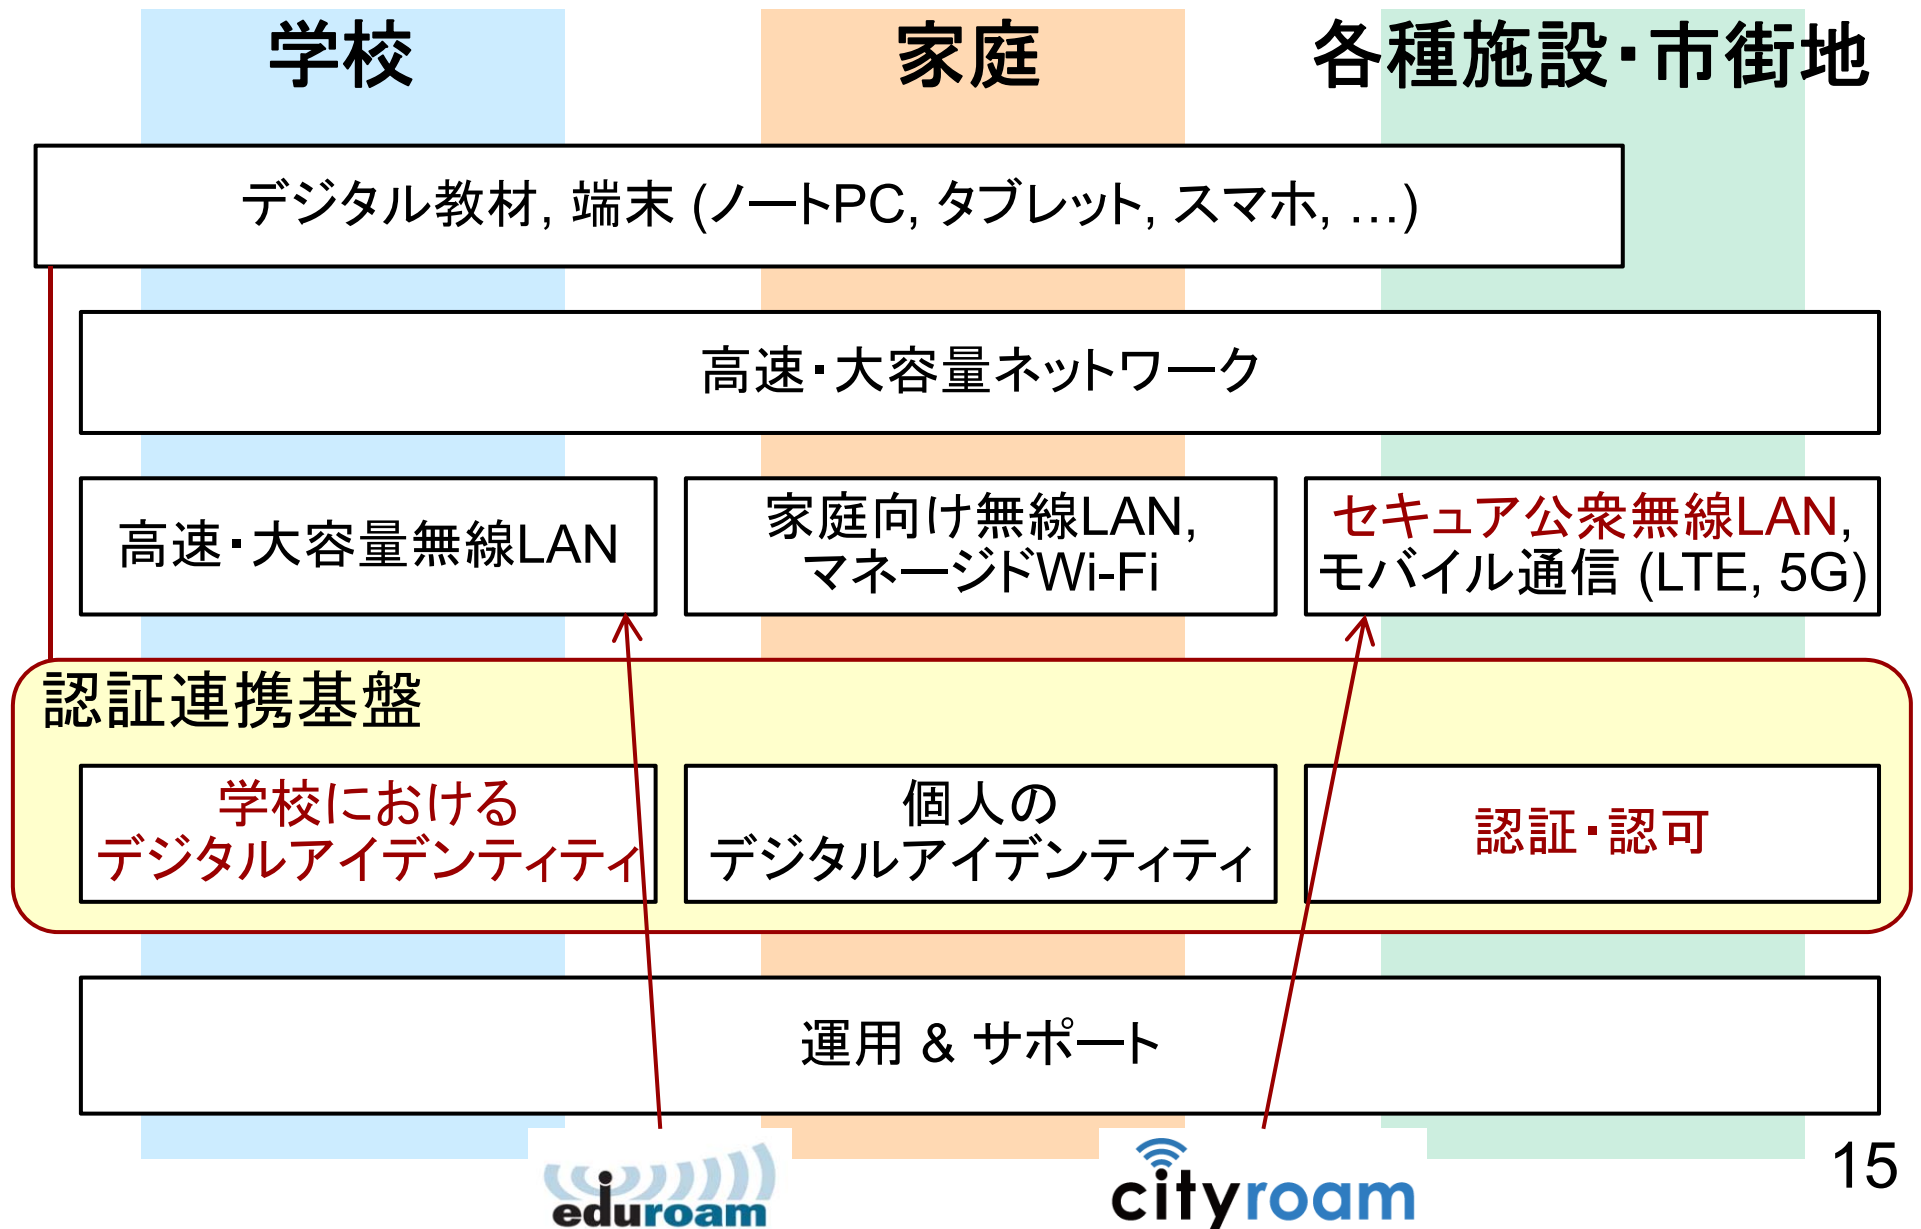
学校

家庭

各種施設・市街地

デジタル教材, 端末 (ノートPC, タブレット, スマホ, …)

高速・大容量ネットワーク

高速・大容量無線LAN

家庭向け無線LAN, マネージドWi-Fi

セキュア公衆無線LAN, モバイル通信 (LTE, 5G)

認証連携基盤

学校における デジタルアイデンティティ

個人の デジタルアイデンティティ

認証・認可

運用 & サポート

eduroam

cityroam

15